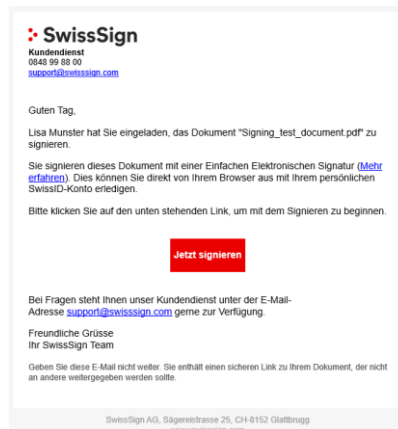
SwissSign

Kundendienst
0848 99 88 00
support@swisssign.com

Guten Tag,

Lisa Munster hat Sie eingeladen, das Dokument "Signing_test_document.pdf" zu signieren.

Sie signieren dieses Dokument mit einer Einfachen Elektronischen Signatur (Mehr erfahren). Dies können Sie direkt von Ihrem Browser aus mit Ihrem persönlichen SwissID-Konto erledigen.

Bitte klicken Sie auf den unten stehenden Link, um mit dem Signieren zu beginnen.

Jetzt signieren

Bei Fragen steht Ihnen unser Kundendienst unter der E-Mail-Adresse support@swisssign.com gerne zur Verfügung.

Freundliche Grüsse
Ihr SwissSign Team

Geben Sie diese E-Mail nicht weiter. Sie enthält einen sicheren Link zu Ihrem Dokument, der nicht an andere weitergegeben werden sollte.

SwissSign AG, Sägereistrasse 25, CH-8152 Glattbrugg
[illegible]